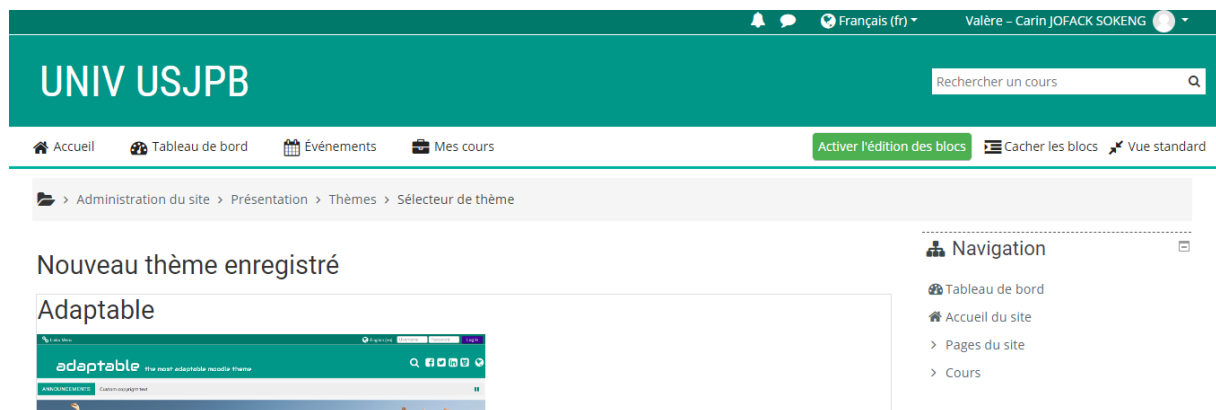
Français (fr) Valère – Carin JOFACK SOKENG

UNIV USJPB

Rechercher un cours

Accueil Tableau de bord Événements Mes cours

Activer l'édition des blocs Cacher les blocs Vue standard

> Administration du site > Présentation > Thèmes > Sélecteur de thème

Nouveau thème enregistré

Adaptable

Links Menu English (en) Log in

adaptable the most adaptable moodle theme

ANNOUNCEMENTS Custom copyright text

Navigation

Tableau de bord

Accueil du site

> Pages du site

> Cours